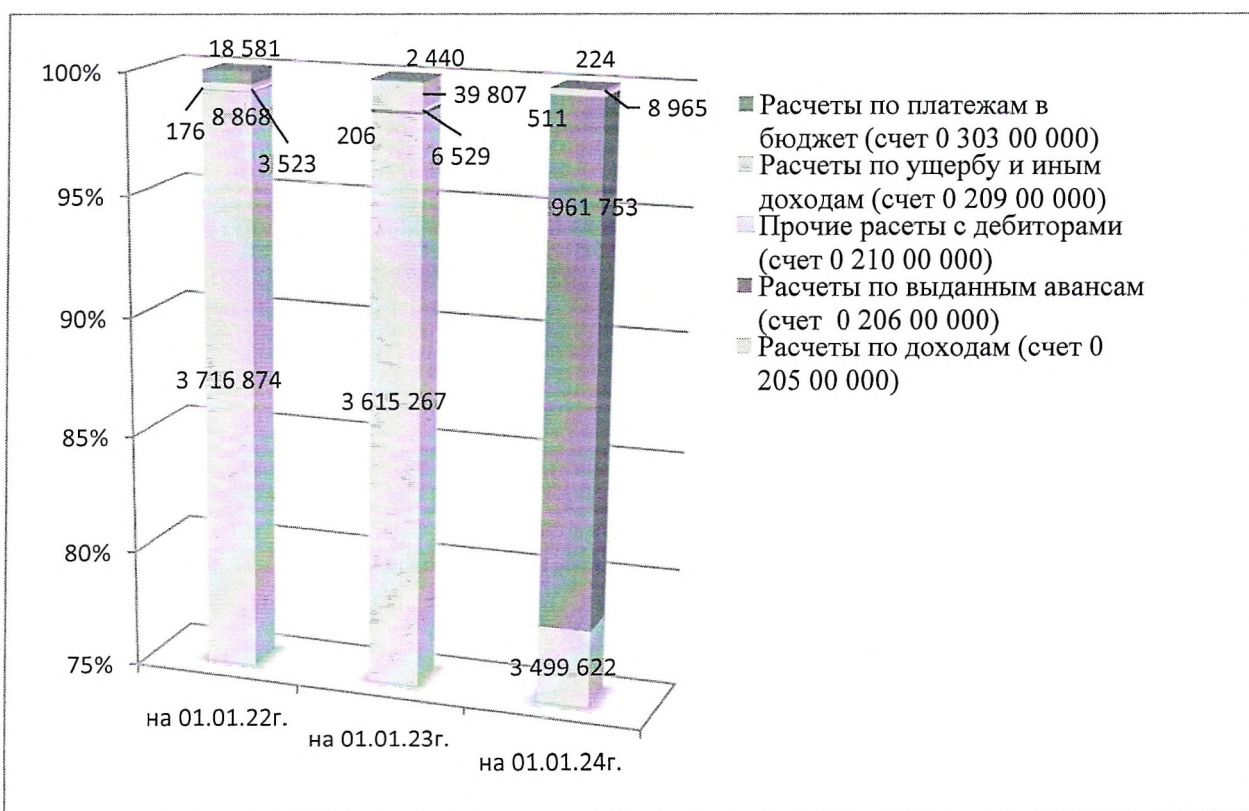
100%
95%
90%
85%
80%
75%

18 581
176
8 868
3 523
3 716 874

2 440
39 807
206
6 529
3 615 267

224
8 965
511
961 753
3 499 622

на 01.01.22г.
на 01.01.23г.
на 01.01.24г.

Расчеты по платежам в бюджет (счет 0 303 00 000)
Расчеты по ущербу и иным доходам (счет 0 209 00 000)
Прочие расеты с дебиторами (счет 0 210 00 000)
Расчеты по выданным авансам (счет 0 206 00 000)
Расчеты по доходам (счет 0 205 00 000)